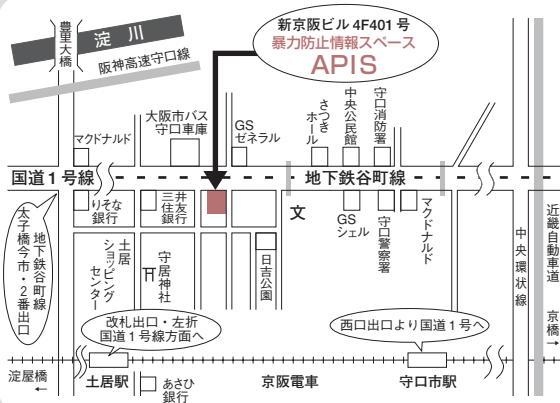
新京阪ビル 4F401 号
暴力防止情報スペース
APIS

豊里大橋
淀川
阪神高速守口線

大阪市バス守口車庫
GS ゼネラル
さつきホール
中央公民館
守口消防署
マクドナルド

国道1号線
地下鉄谷町線

りそな銀行
三井住友銀行
文
GS シェル
守口警察署
マクドナルド

太子橋今市・2番出口 地下鉄谷町線

土居ショッピングセンター
守居神社
日吉公園

中央環状線
近畿自動車道
京橋→

改札出口・左折 国道1号線方面へ
西口出口より国道1号へ

淀屋橋←
土居駅
あさひ銀行
京阪電車
守口市駅